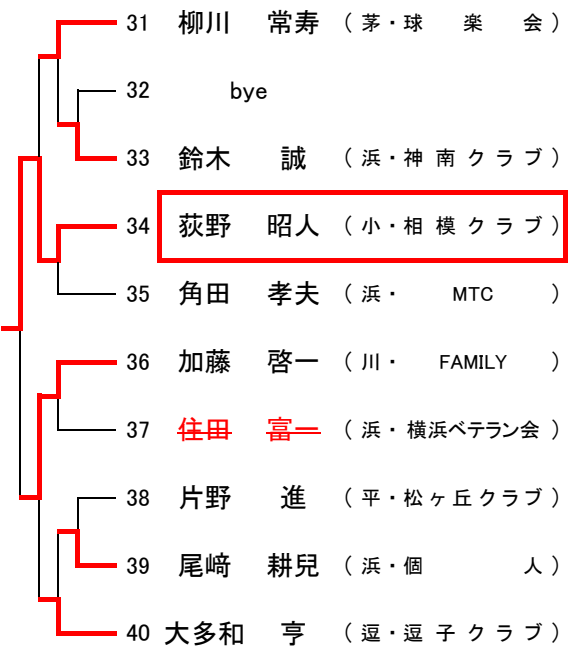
31 柳川 常寿 （茅・球 楽 会）

32 bye

33 鈴木 誠 （浜・神 南 クラブ）

34 荻野 昭人 （小・相 模 クラブ）

35 角田 孝夫 （浜・ MTC ）

36 加藤 啓一 （川・ FAMILY ）

37 ~~住田 富一~~ （浜・横浜ベテラン会）

38 片野 進 （平・松ヶ丘クラブ）

39 尾﨑 耕児 （浜・個 人）

40 大多和 亨 （逗・逗 子 クラブ）